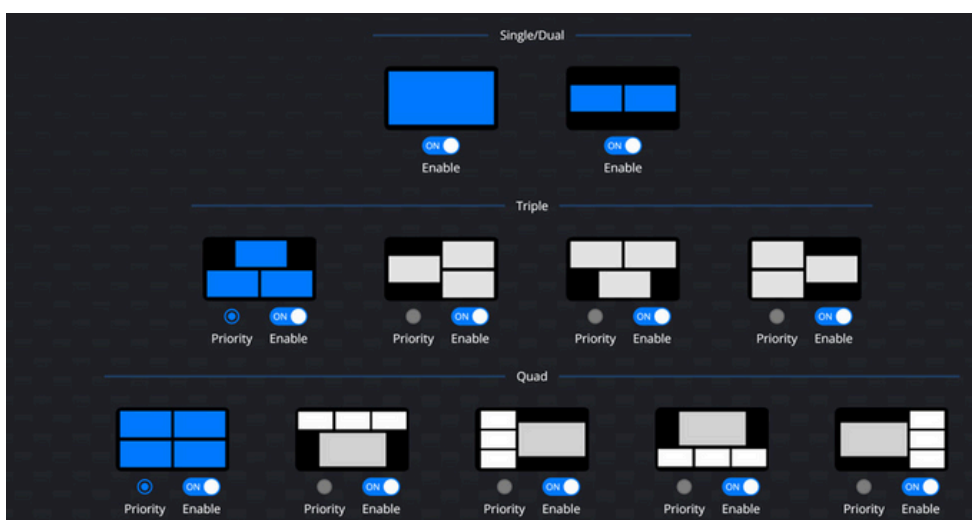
Single/Dual

ON
Enable

ON
Enable

Triple

Priority ON Enable

Priority ON Enable

Priority ON Enable

Priority ON Enable

Quad

Priority ON Enable

Priority ON Enable

Priority ON Enable

Priority ON Enable

Priority ON Enable